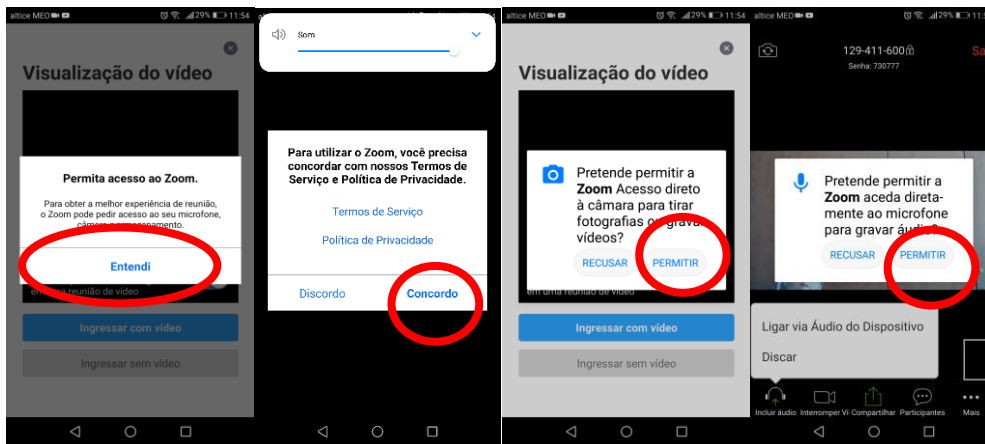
altice MEO 29% 11:54

Visualização do vídeo

Permita acesso ao Zoom.

Para obter a melhor experiência de reunião, o Zoom pode pedir acesso ao seu microfone, câmera e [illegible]

Entendi

em uma reunião de vídeo

Ingressar com vídeo

Ingressar sem vídeo

Som

Para utilizar o Zoom, você precisa concordar com nossos Termos de Serviço e Política de Privacidade.

Termos de Serviço

Política de Privacidade

Discordo

Concordo

altice MEO 29% 11:54

Visualização do vídeo

Pretende permitir a Zoom Acesso direto à câmara para tirar fotografias ou gravar vídeos?

RECUSAR

PERMITIR

em uma reunião de vídeo

Ingressar com vídeo

Ingressar sem vídeo

altice MEO 29% 11:5

129-411-600

Senha: 730777

Sa

Pretende permitir a Zoom aceda diretamente ao microfone para gravar áudio?

RECUSAR

PERMITIR

Ligar via Áudio do Dispositivo

Discar

Incluir áudio

Interromper Vi

Compartilhar

Participantes

Mais